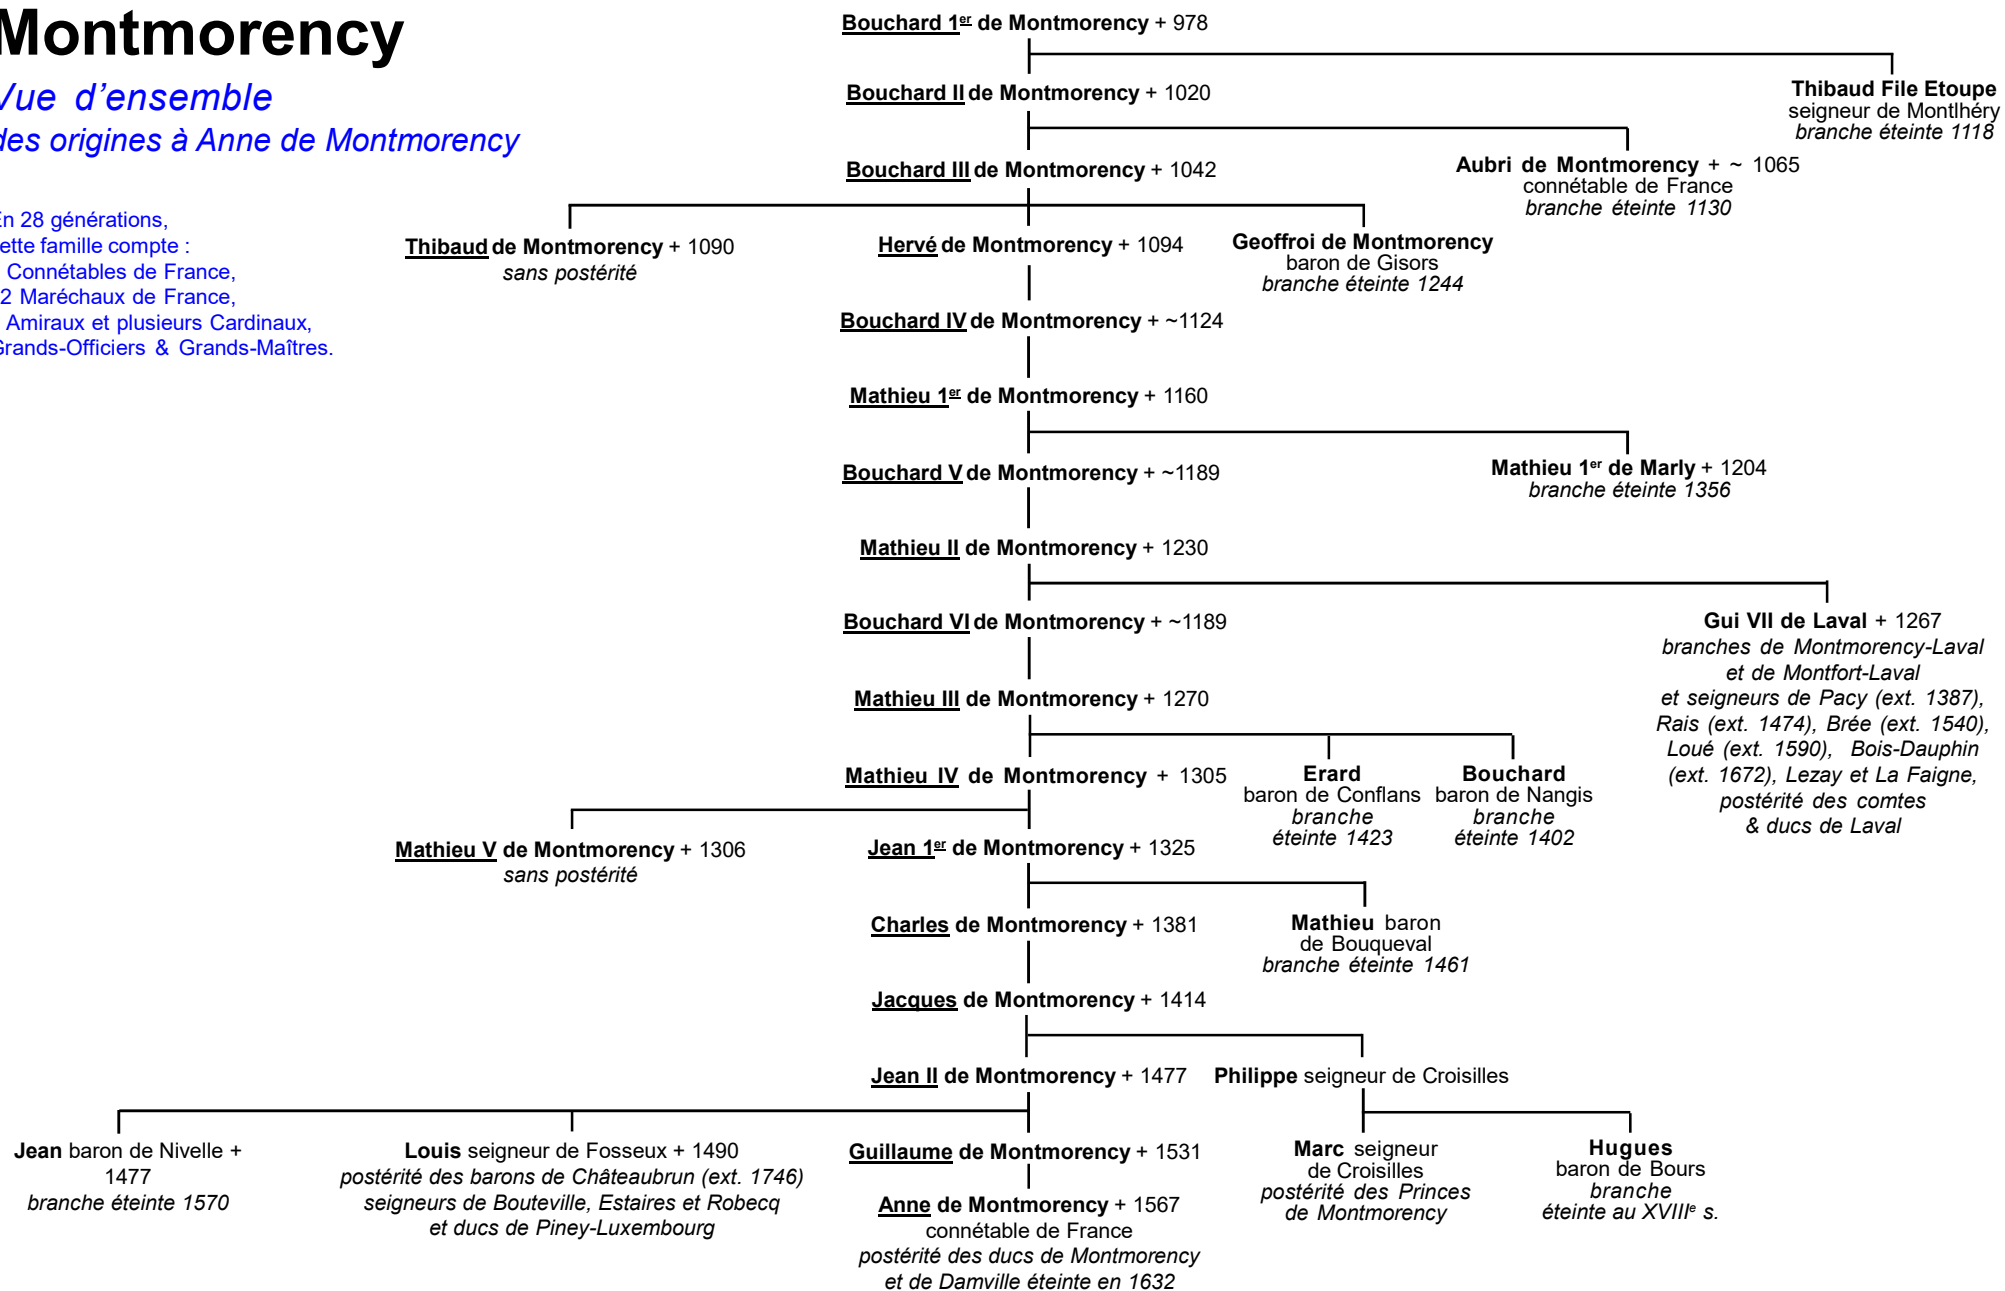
Montmorency

Vue d'ensemble

des origines à Anne de Montmorency

En 28 générations, ette famille compte : Connétables de France, 2 Maréchaux de France, Amiraux et plusieurs Cardinaux, Grands-Officiers & Grands-Maîtres.

Bouchard 1$^{er}$ de Montmorency + 978

Thibaud File Etoupe
seigneur de Montlhéry
branche éteinte 1118

Bouchard II de Montmorency + 1020

Aubri de Montmorency + ~ 1065
connétable de France
branche éteinte 1130

Bouchard III de Montmorency + 1042

Thibaud de Montmorency + 1090
sans postérité

Hervé de Montmorency + 1094

Geoffroi de Montmorency
baron de Gisors
branche éteinte 1244

Bouchard IV de Montmorency + ~1124

Mathieu 1$^{er}$ de Montmorency + 1160

Bouchard V de Montmorency + ~1189

Mathieu 1$^{er}$ de Marly + 1204
branche éteinte 1356

Mathieu II de Montmorency + 1230

Bouchard VI de Montmorency + ~1189

Gui VII de Laval + 1267
branches de Montmorency-Laval et de Montfort-Laval et seigneurs de Pacy (ext. 1387), Rais (ext. 1474), Brée (ext. 1540), Loué (ext. 1590), Bois-Dauphin (ext. 1672), Lezay et La Faigne, postérité des comtes & ducs de Laval

Mathieu III de Montmorency + 1270

Mathieu IV de Montmorency + 1305

Erard
baron de Conflans
branche éteinte 1423

Bouchard
baron de Nangis
branche éteinte 1402

Mathieu V de Montmorency + 1306
sans postérité

Jean 1$^{er}$ de Montmorency + 1325

Charles de Montmorency + 1381

Mathieu baron de Bouqueval
branche éteinte 1461

Jacques de Montmorency + 1414

Jean II de Montmorency + 1477

Philippe seigneur de Croisilles

Jean baron de Nivelle + 1477
branche éteinte 1570

Louis seigneur de Fosseux + 1490
postérité des barons de Châteaubrun (ext. 1746) seigneurs de Bouteville, Estaires et Robecq et ducs de Piney-Luxembourg

Guillaume de Montmorency + 1531

Anne de Montmorency + 1567
connétable de France
postérité des ducs de Montmorency et de Damville éteinte en 1632

Marc seigneur de Croisilles
postérité des Princes de Montmorency

Hugues
baron de Bours
branche éteinte au XVIII$^{e}$ s.